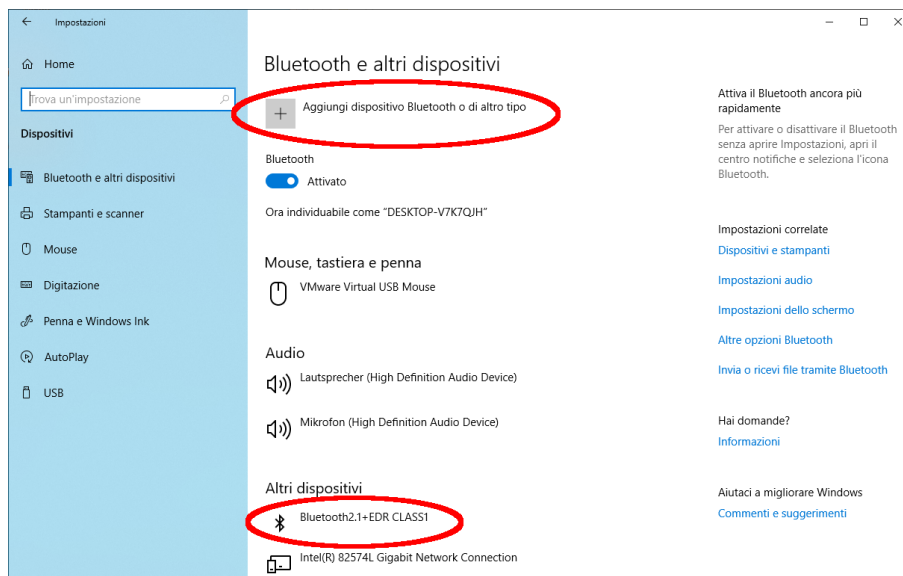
← Impostazioni

Home

Trova un'impostazione

Dispositivi

Bluetooth e altri dispositivi

Stampanti e scanner

Mouse

Digitazione

Penna e Windows Ink

AutoPlay

USB

Bluetooth e altri dispositivi

+ Aggiungi dispositivo Bluetooth o di altro tipo

Bluetooth

Attivato

Ora individuabile come "DESKTOP-V7K7QJH"

Mouse, tastiera e penna

VMware Virtual USB Mouse

Audio

Lautsprecher (High Definition Audio Device)

Mikrofon (High Definition Audio Device)

Altri dispositivi

Bluetooth2.1+EDR CLASS1

Intel(R) 82574L Gigabit Network Connection

Attiva il Bluetooth ancora più rapidamente

Per attivare o disattivare il Bluetooth senza aprire Impostazioni, apri il centro notifiche e seleziona l'icona Bluetooth.

Impostazioni correlate

Dispositivi e stampanti

Impostazioni audio

Impostazioni dello schermo

Altre opzioni Bluetooth

Invia o ricevi file tramite Bluetooth

Hai domande?

Informazioni

Aiutaci a migliorare Windows

Commenti e suggerimenti